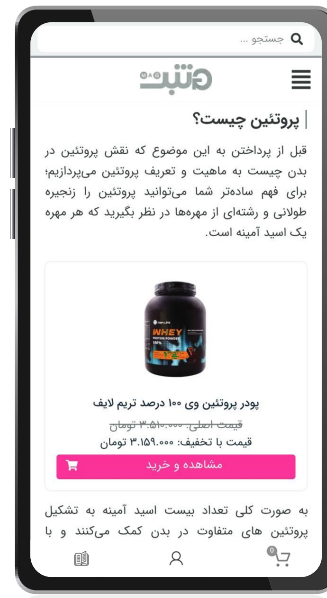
جستجو ...

مثبت

پروتئین چیست؟

قبل از پرداختن به این موضوع که نقش پروتئین در بدن چیست به ماهیت و تعریف پروتئین می‌پردازیم؛ برای فهم ساده‌تر شما می‌توانید پروتئین را زنجیره طولانی و رشته‌ای از مهره‌ها در نظر بگیرید که هر مهره یک اسید آمینه است.

WHEY

پودر پروتئین وی ۱۰۰ درصد تریم لایف

قیمت اصلی: ۳،۵۱۰،۰۰۰ تومان

قیمت با تخفیف: ۳،۱۵۹،۰۰۰ تومان

مشاهده و خرید

به صورت کلی تعداد بیست اسید آمینه به تشکیل پروتئین های متفاوت در بدن کمک می‌کنند و با

0